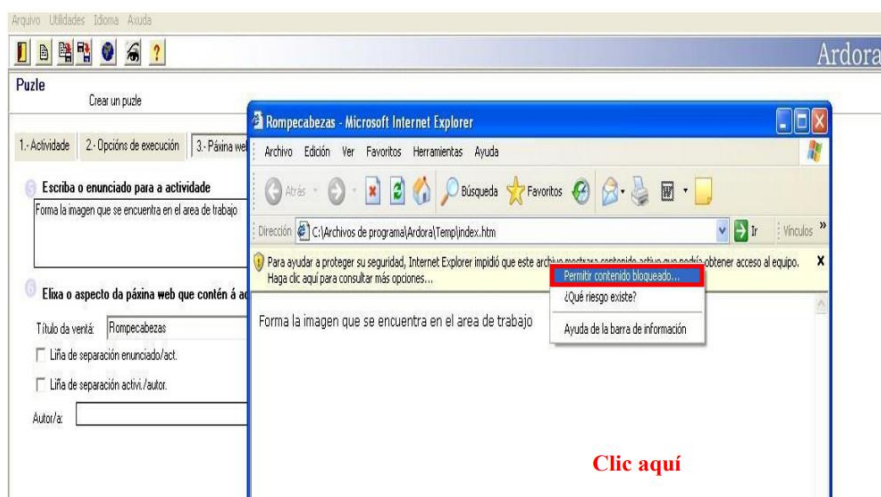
Arquivo Utilidades Idioma Axuda

Ardora

Puzle

Crear un puzle

1.- Actividade 2.- Opcións de execución 3.- Páxina web

Escriba o enunciado para a actividade

Forma la imagen que se encuentra en el area de trabajo

Elixa o aspecto da páxina web que contén á ac

Título da ventá: Rompecabezas

Liña de separación enunciado/act.

Liña de separación activi./autor.

Autor/a:

Rompecabezas - Microsoft Internet Explorer

Archivo Edición Ver Favoritos Herramientas Ayuda

Atrás Búsqueda Favoritos

Dirección C:\Archivos de programa\Ardora\Temp\index.htm Ir Vínculos »

Para ayudar a proteger su seguridad, Internet Explorer impidió que este archivo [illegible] obtener acceso al equipo. Haga clic aquí para consultar más opciones...

Permitir contenido bloqueado...

¿Qué riesgo existe?

Ayuda de la barra de información

Forma la imagen que se encuentra en el area de trabajo

Clic aquí